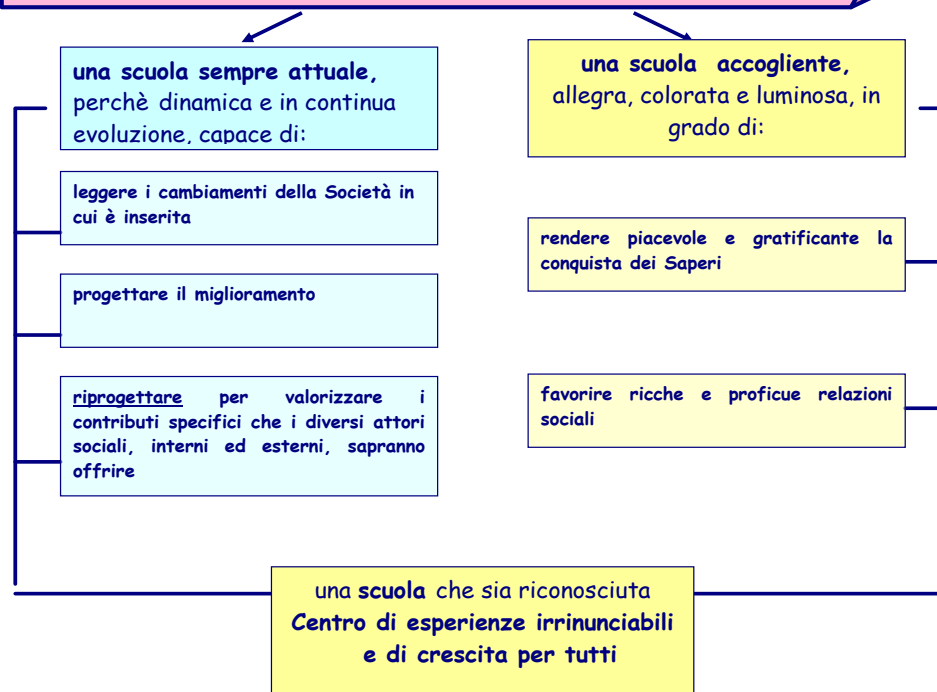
**una scuola sempre attuale,** perchè dinamica e in continua evoluzione, capace di:

leggere i cambiamenti della Società in cui è inserita

progettare il miglioramento

riprogettare per valorizzare i contributi specifici che i diversi attori sociali, interni ed esterni, sapranno offrire

**una scuola accogliente,** allegra, colorata e luminosa, in grado di:

rendere piacevole e gratificante la conquista dei Saperi

favorire ricche e proficue relazioni sociali

una **scuola** che sia riconosciuta **Centro di esperienze irrinunciabili e di crescita per tutti**